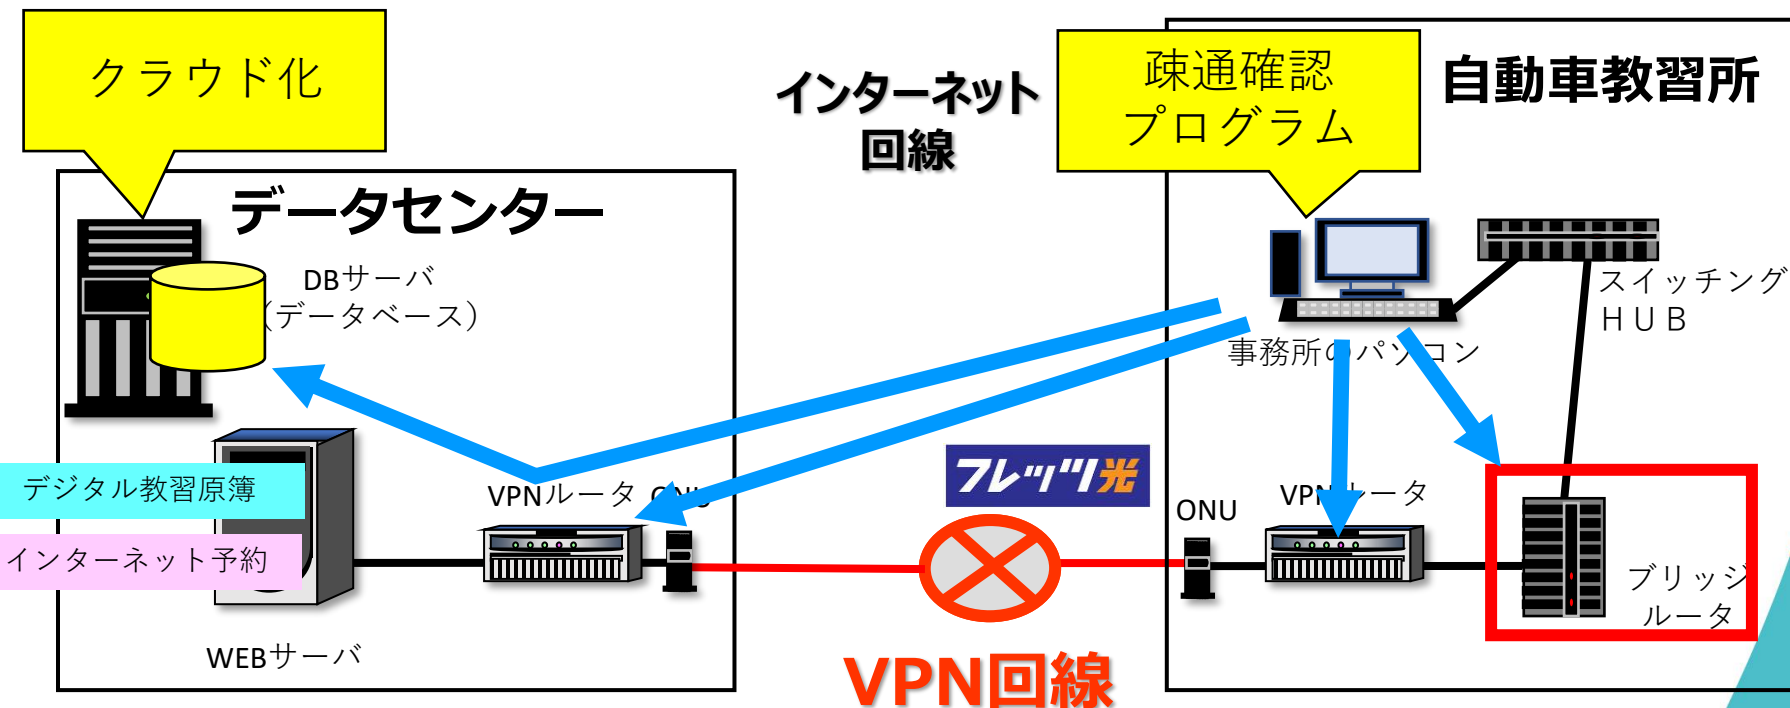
クラウド化

インターネット回線

疎通確認プログラム

自動車教習所

データセンター

DBサーバ
(データベース)

スイッチングHUB

事務所の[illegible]パソコン

デジタル教習原簿

インターネット予約

VPNルータ ONU

フレッツ光

ONU

VP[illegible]ータ

ブリッジルータ

WEBサーバ

VPN回線